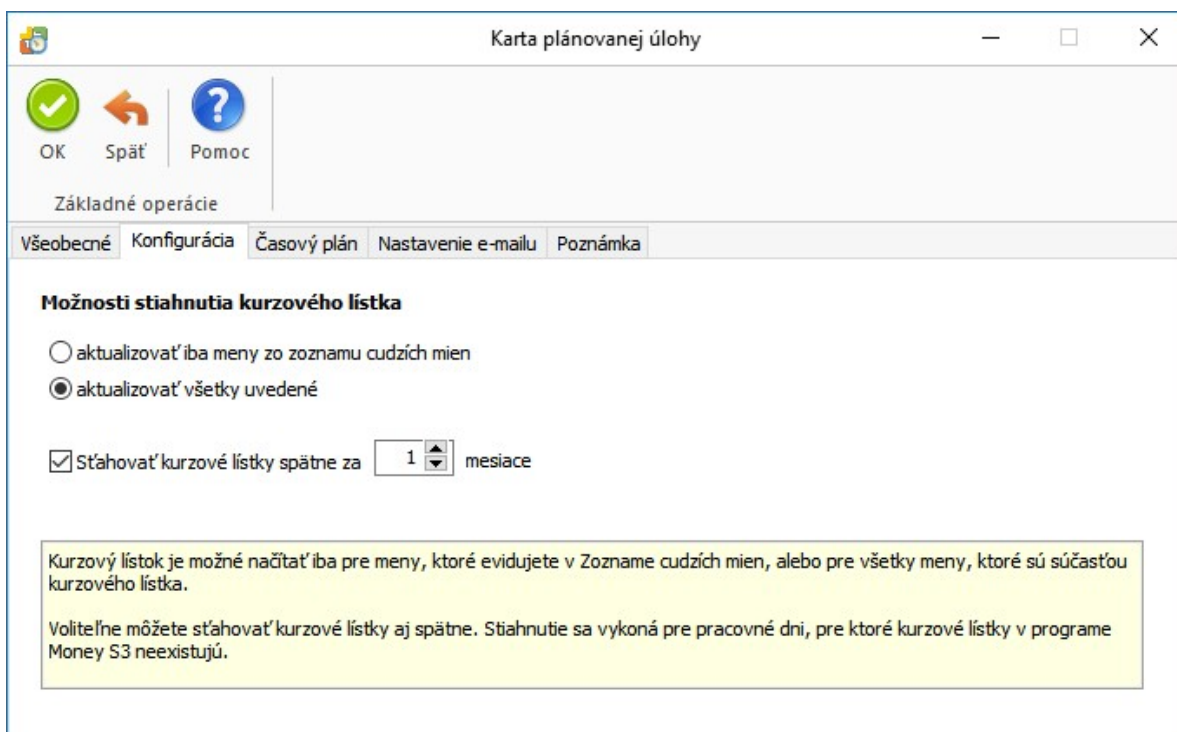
Karta plánovanej úlohy

OK
Späť
Pomoc
Základné operácie

Všeobecné
Konfigurácia
Časový plán
Nastavenie e-mailu
Poznámka

Možnosti stiahnutia kurzového lístka

aktualizovať iba meny zo zoznamu cudzích mien
aktualizovať všetky uvedené

Sťahovať kurzové lístky spätne za 1 mesiace

Kurzový lístok je možné načítať iba pre meny, ktoré evidujete v Zozname cudzích mien, alebo pre všetky meny, ktoré sú súčasťou kurzového lístka.

Voliteľne môžete sťahovať kurzové lístky aj spätne. Stiahnutie sa vykoná pre pracovné dni, pre ktoré kurzové lístky v programe Money S3 neexistujú.